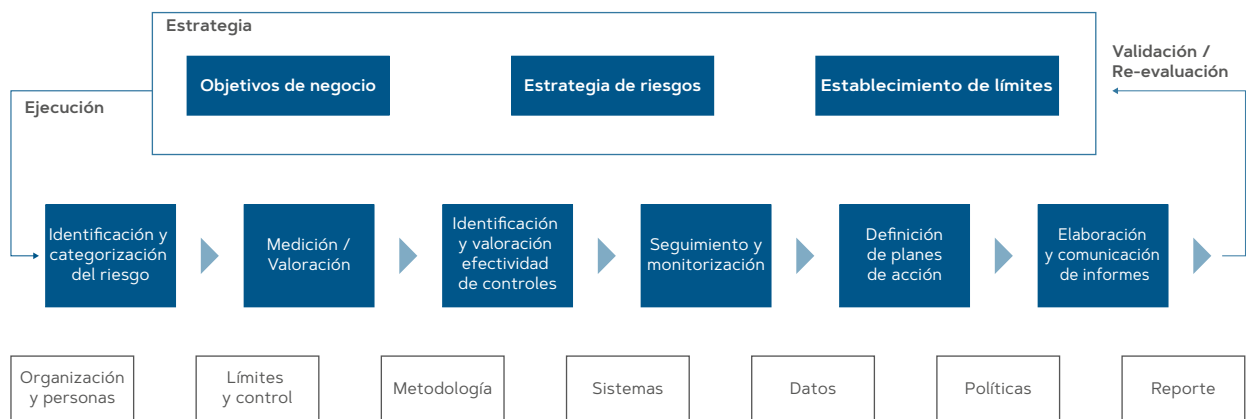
Estrategia

Objetivos de negocio

Estrategia de riesgos

Establecimiento de límites

Validación / Re-evaluación

Ejecución

Identificación y categorización del riesgo

Medición / Valoración

Identificación y valoración efectividad de controles

Seguimiento y monitorización

Definición de planes de acción

Elaboración y comunicación de informes

Organización y personas

Límites y control

Metodología

Sistemas

Datos

Políticas

Reporte